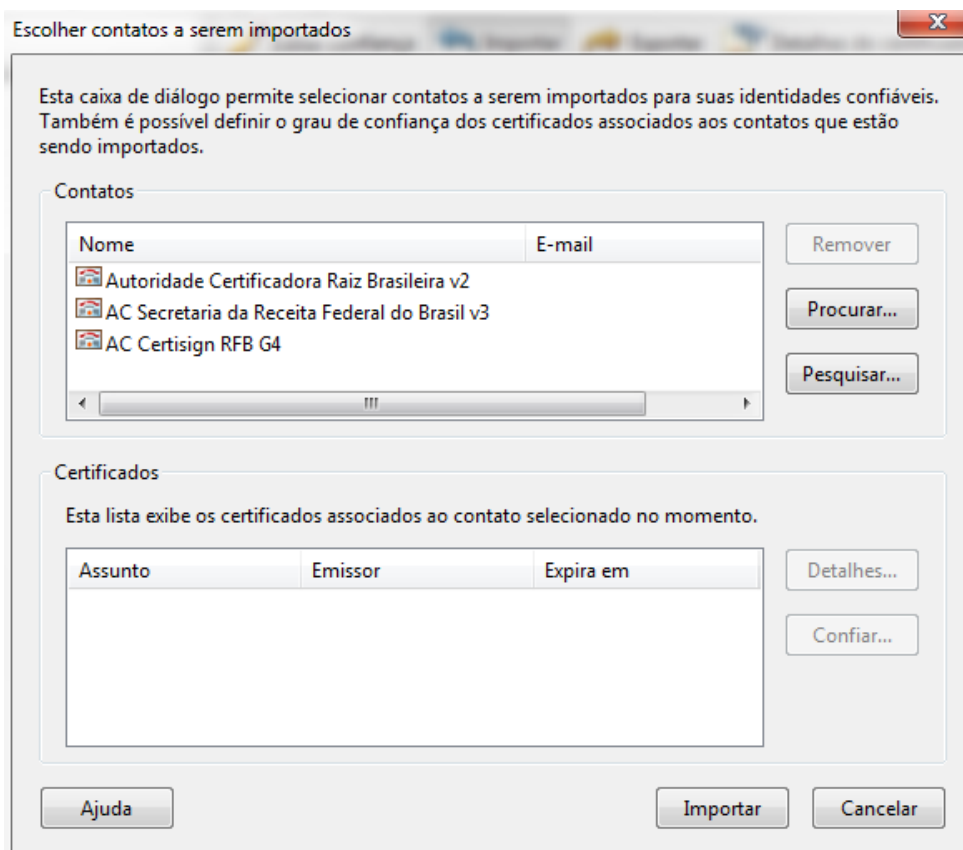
Escolher contatos a serem importados

Esta caixa de diálogo permite selecionar contatos a serem importados para suas identidades confiáveis. Também é possível definir o grau de confiança dos certificados associados aos contatos que estão sendo importados.

Contatos

| Nome | E-mail |
|---|---|
| Autoridade Certificadora Raiz Brasileira v2 | |
| AC Secretaria da Receita Federal do Brasil v3 | |
| AC Certisign RFB G4 | |

Remover
Procurar...
Pesquisar...

Certificados

Esta lista exibe os certificados associados ao contato selecionado no momento.

| Assunto | Emissor | Expira em |
|---|---|---|

Detalhes...
Confiar...

Ajuda
Importar
Cancelar